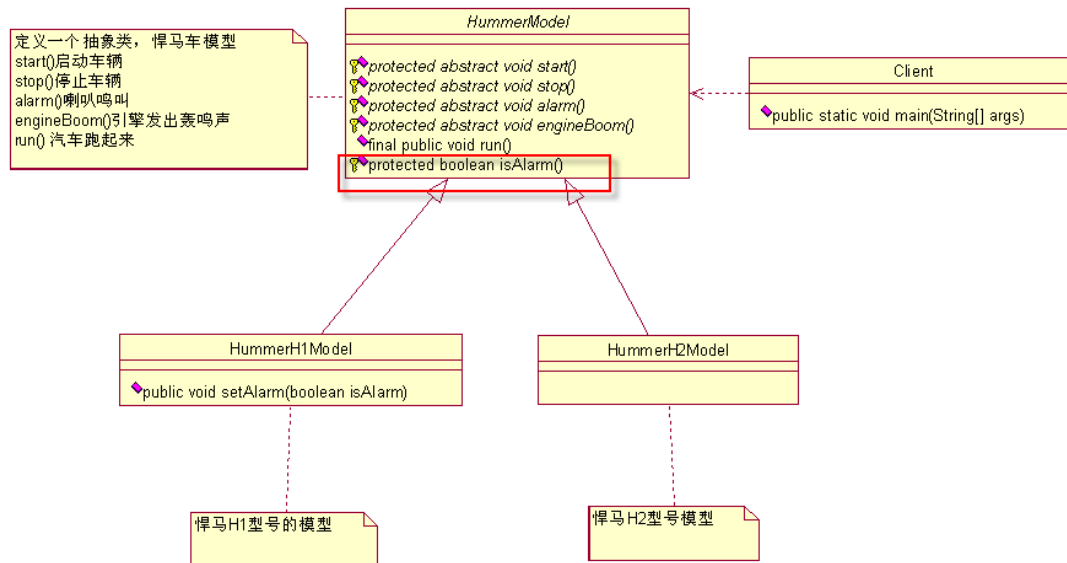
定义一个 抽象类，悍马车模型
start()启动车辆
stop()停止车辆
alarm()喇叭鸣叫
engineBoom()引擎发出轰鸣声
run() 汽车跑起来

HummerModel

protected abstract void start()
protected abstract void stop()
protected abstract void alarm()
protected abstract void engineBoom()
final public void run()
protected boolean isAlarm()

Client

public static void main(String[] args)

HummerH1Model

public void setAlarm(boolean isAlarm)

HummerH2Model

悍马H1型号的模型

悍马 H2型号模型